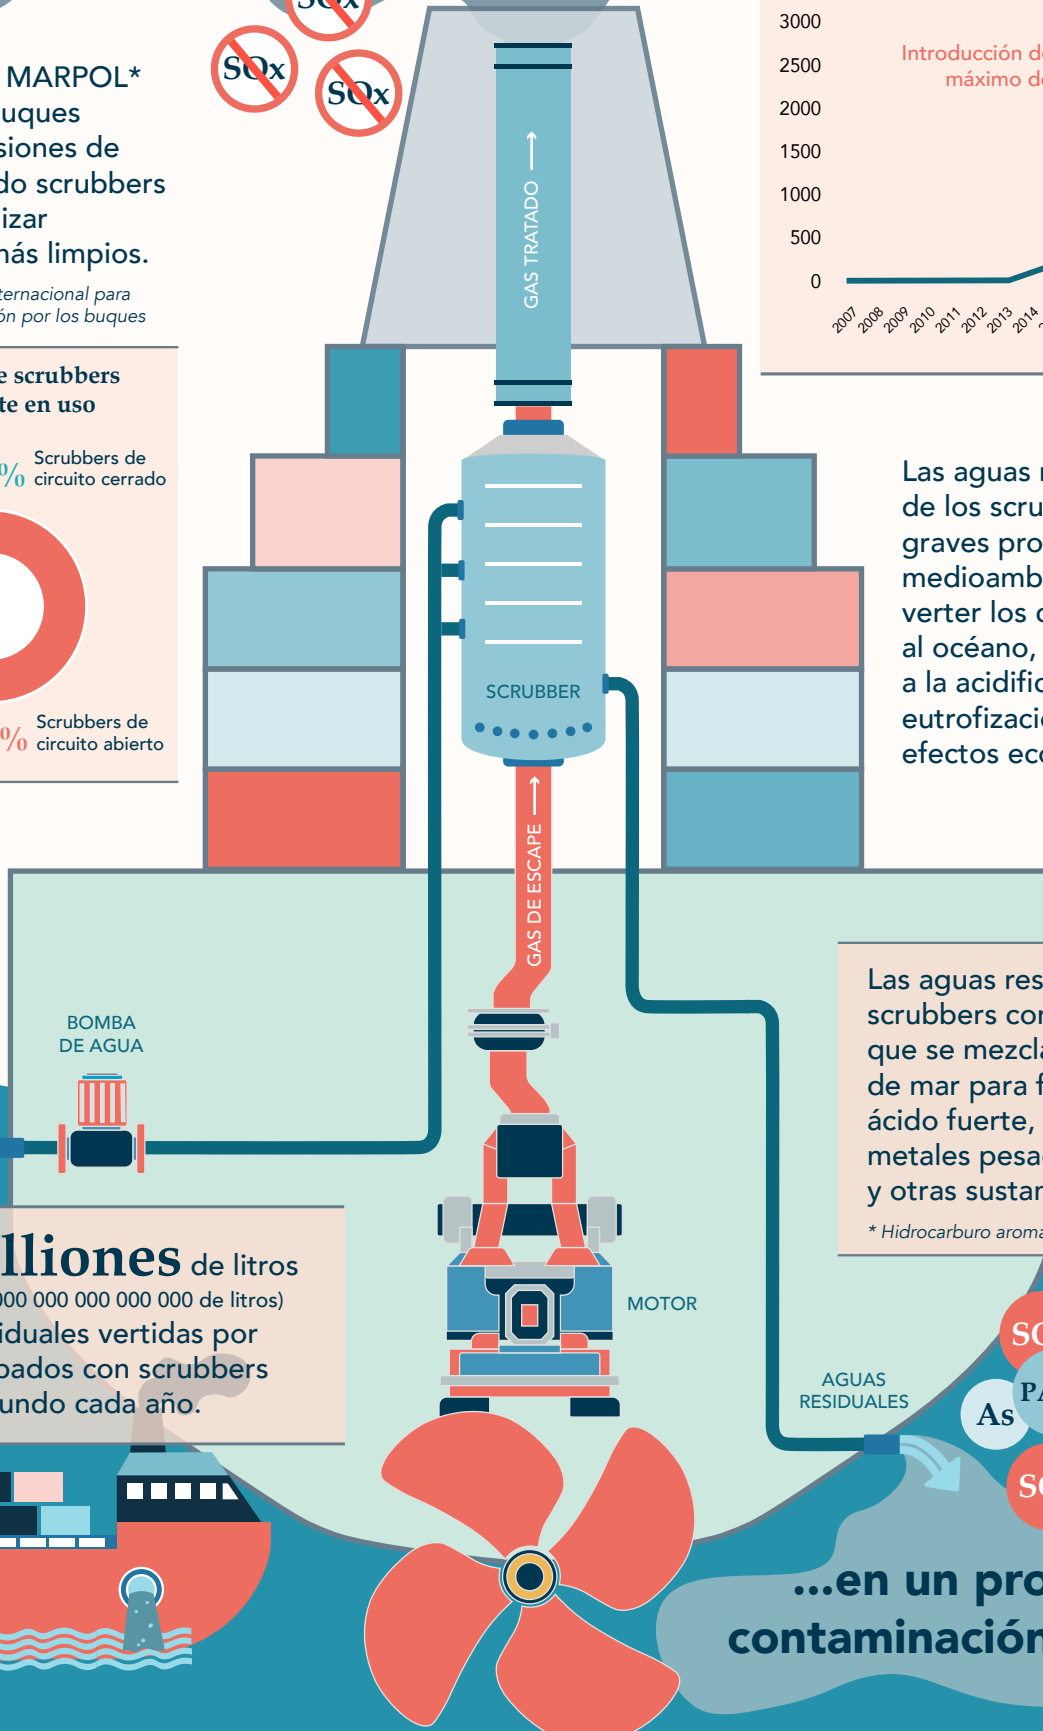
MARPOL*
uques
siones de
do scrubbers
izar
nás limpios.

ternacional para
ón por los buques

SOx
SOx
SOx

e scrubbers
te en uso

%
Scrubbers de circuito cerrado

%
Scrubbers de circuito abierto

3000
2500
2000
1500
1000
500
0

2007 2008 2009 2010 2011 2012 2013 2014

Introducción d
máximo d

GAS TRATADO

SCRUBBER

GAS DE ESCAPE

Las aguas r
de los scru
graves pro
medioamb
verter los c
al océano,
a la acidific
eutrofizaci
efectos ec

BOMBA DE AGUA

Las aguas res
scrubbers co
que se mezcla
de mar para f
ácido fuerte,
metales pesa
y otras sustar

* Hidrocarburo aroma

llones de litros
00 000 000 000 000 de litros)
iduales vertidas por
pados con scrubbers
undo cada año.

MOTOR

AGUAS RESIDUALES

SO
PA
As
SO

...en un pro
contaminación